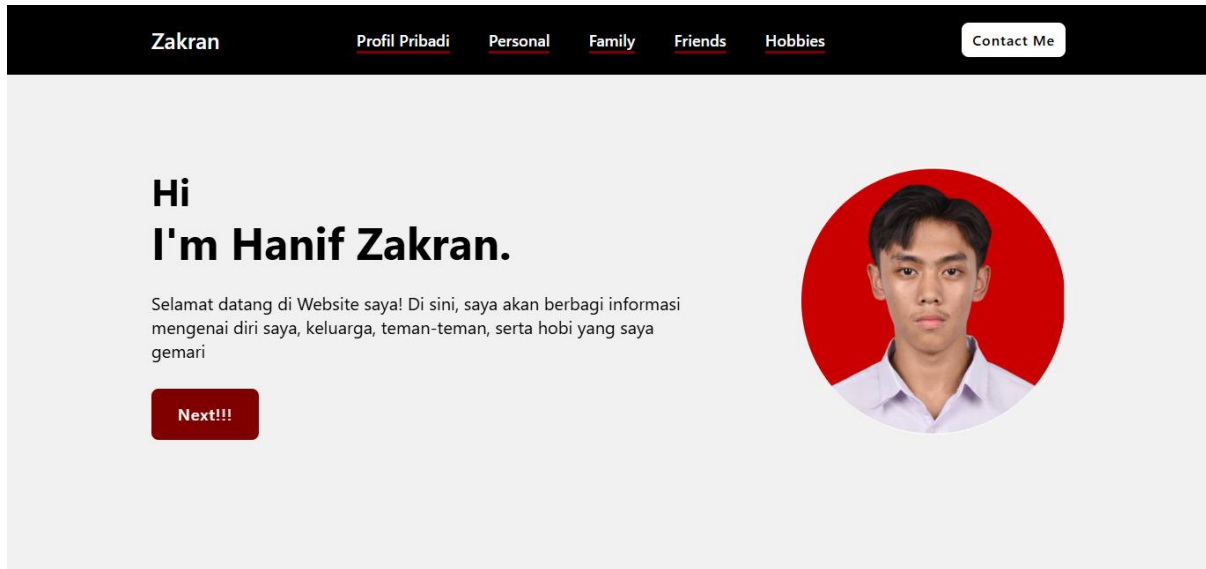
Zakran

Profil Pribadi Personal Family Friends Hobbies

Contact Me

Hi
I'm Hanif Zakran.

Selamat datang di Website saya! Di sini, saya akan berbagi informasi mengenai diri saya, keluarga, teman-teman, serta hobi yang saya gemari

Next!!!